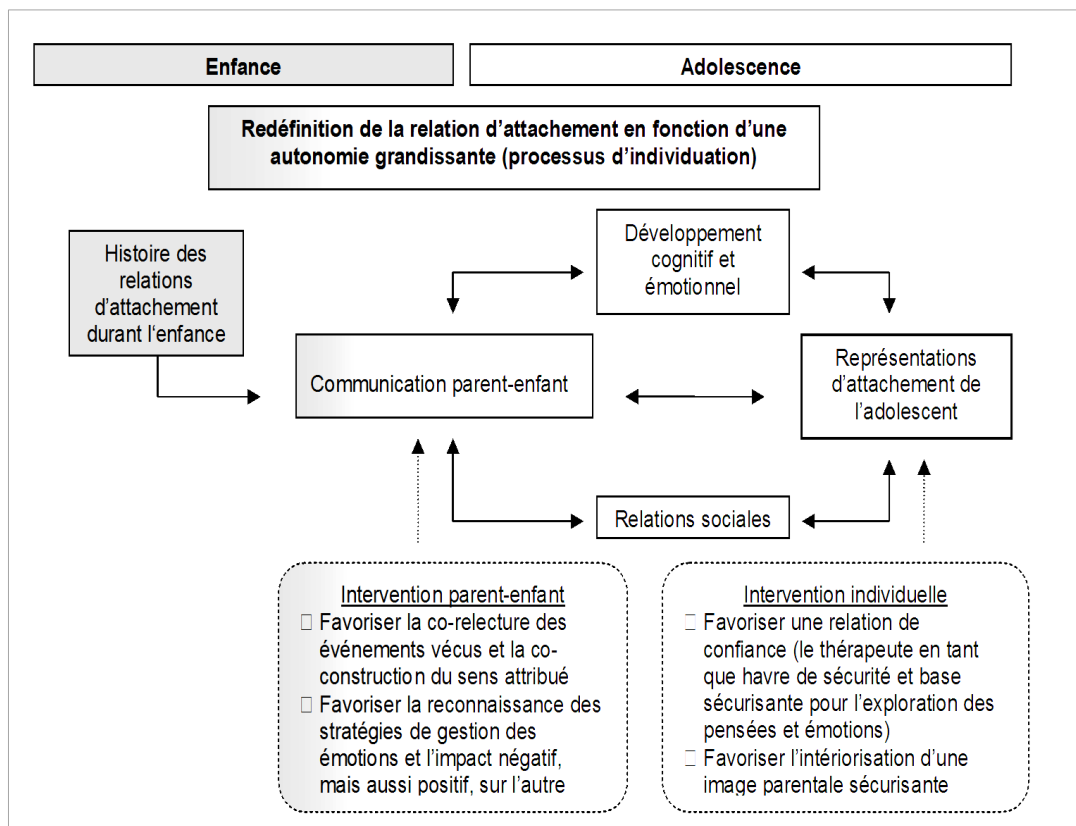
Enfance

Adolescence

Redéfinition de la relation d'attachement en fonction d'une autonomie grandissante (processus d'individuation)

Histoire des relations d'attachement durant l'enfance

Développement cognitif et émotionnel

Communication parent-enfant

Représentations d'attachement de l'adolescent

Relations sociales

Intervention parent-enfant
 Favoriser la co-relecture des événements vécus et la co-construction du sens attribué
 Favoriser la reconnaissance des stratégies de gestion des émotions et l'impact négatif, mais aussi positif, sur l'autre

Intervention individuelle
 Favoriser une relation de confiance (le thérapeute en tant que havre de sécurité et base sécurisante pour l'exploration des pensées et émotions)
 Favoriser l'intériorisation d'une image parentale sécurisante